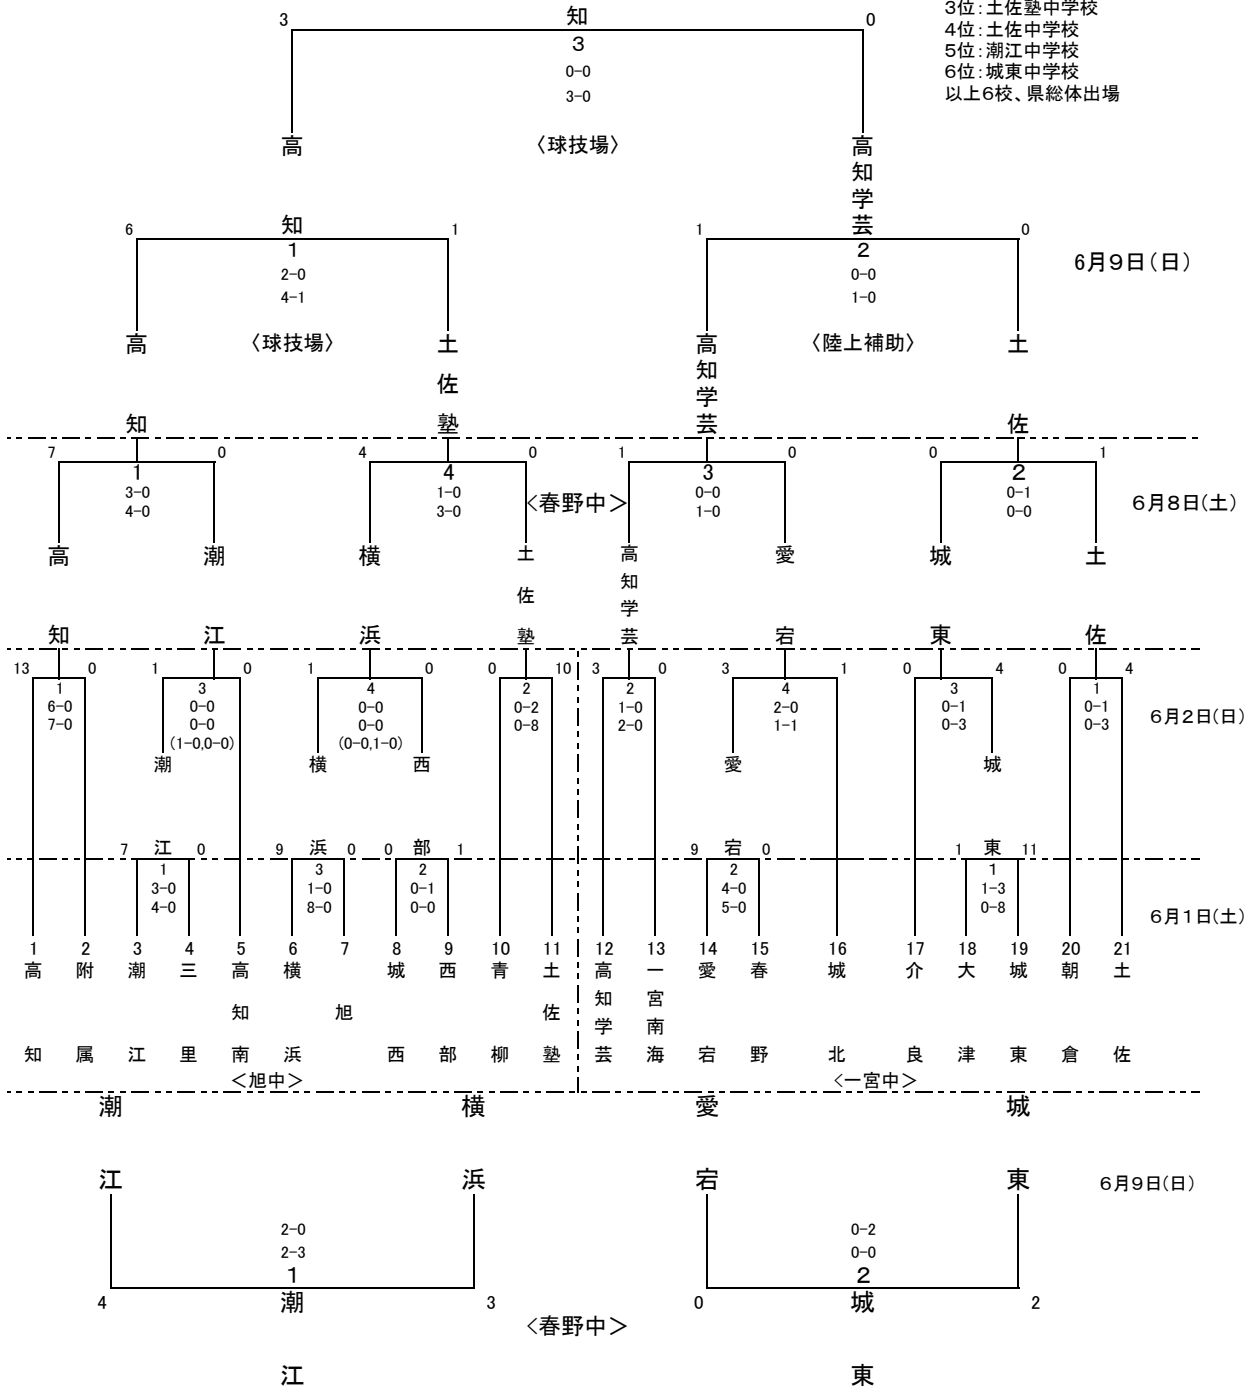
3位：土佐塾中学校
4位：土佐中学校
5位：潮江中学校
6位：城東中学校
以上6校、県総体出場

3 知 0
3
0-0
3-0
高 〈球技場〉 高知学芸

6 知 1
1
2-0
4-1
高 〈球技場〉 土佐塾

1 高知学芸 0
2
0-0
1-0
高知学芸 〈陸上補助〉 土佐

6月9日（日）

7 1 0
3-0
4-0
高知 潮

4 4 0
1-0
3-0
横 土佐塾

〈春野中〉

1 3 0
0-0
1-0
高知学芸 愛

0 2 1
0-1
0-0
城 土佐

6月8日(土)

高知 潮江 横浜 土佐塾 高知学芸 愛宕 城東 土佐

13 1 0
6-0
7-0

1 3 0
0-0
0-0
(1-0,0-0)
潮

1 4 0
0-0
0-0
(0-0,1-0)
横 西

0 2 10
0-2
0-8

3 2 0
1-0
2-0

3 4 1
2-0
1-1
愛

0 3 4
0-1
0-3
城

0 1 4
0-1
0-3

6月2日(日)

7 江 0
1
3-0
4-0

9 浜 0
3
1-0
8-0

0 部 1
2
0-1
0-0

9 宕 0
2
4-0
5-0

1 東 11
1
1-3
0-8

6月1日(土)

1 高知
2 附属
3 潮江
4 三里
5 高知南
6 横浜
7 旭
8 城西
9 西部
10 青柳
11 土佐塾
12 高知学芸
13 一宮南海
14 愛宕
15 春野
16 城北
17 介良
18 大津
19 城東
20 朝倉
21 土佐

＜旭中＞ 〈一宮中＞

潮江 横浜
2-0
2-3
4 1 3
潮江

愛宕 城東
0-2
0-0
0 2 2
城東

6月9日(日)

〈春野中＞